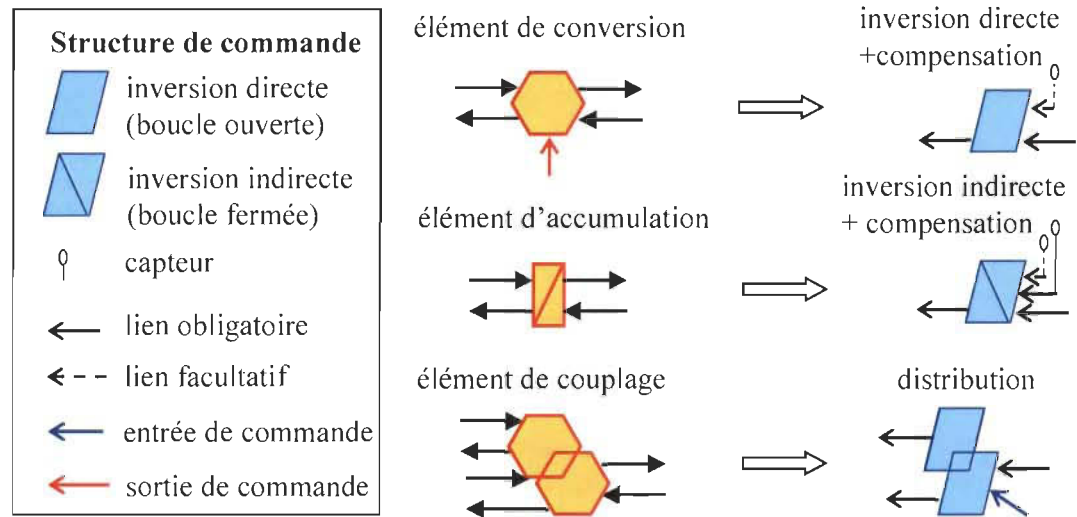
Structure de commande

inversion directe (boucle ouverte)

inversion indirecte (boucle fermée)

capteur

lien obligatoire

lien facultatif

entrée de commande

sortie de commande

élément de conversion

inversion directe +compensation

élément d'accumulation

inversion indirecte + compensation

élément de couplage

distribution